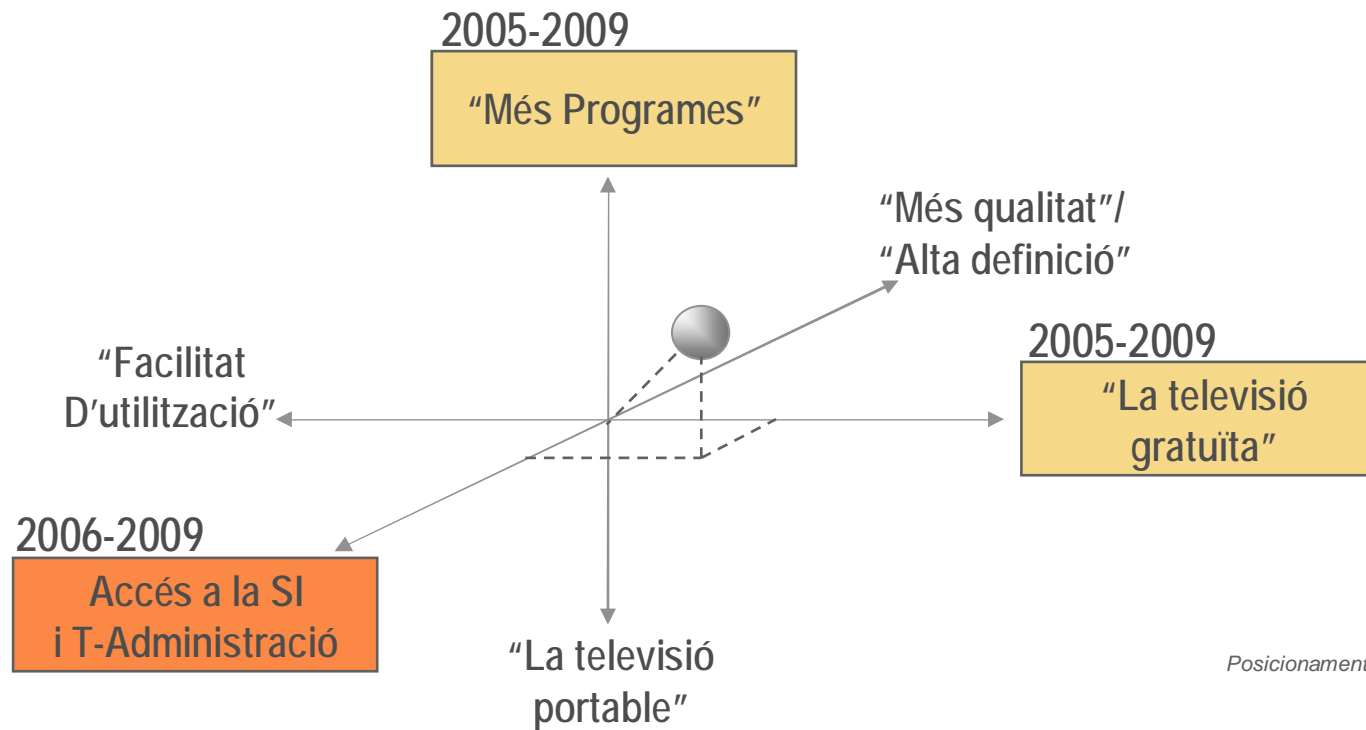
2005-2009

“Més Programes”

“Més qualitat”/ “Alta definició”

“Facilitat D’utilització”

2005-2009

“La televisió gratuïta”

2006-2009

Accés a la SI i T-Administració

“La televisió portable”

Posicionament